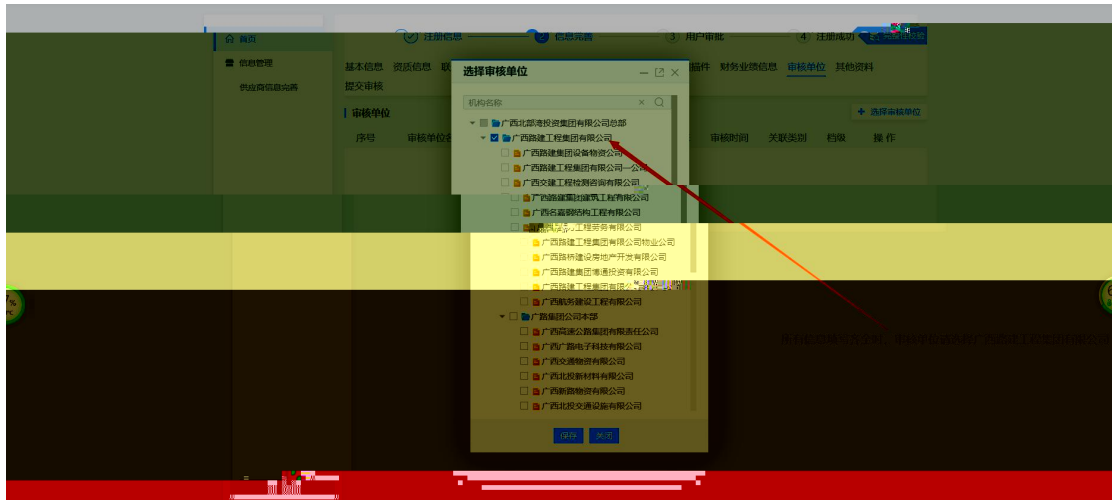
首页
信息管理
供应商信息完善

注册信息
信息完善
3 用户审批
4 注册成功

基本信息 资质信息 联 附件 财务业绩信息 审核单位 其他资料
提交审核

审核单位
+ 选择审核单位
序号 审核单位名 审核时间 关联类别 档级 操作

选择审核单位
机构名称
广西北部湾投资集团有限公司总部
广西路建工程集团有限公司
广西路建集团设备物资公司
广西路建工程集团有限公司一公司
广西交建工程检测咨询有限公司
广西路建集团建筑工程有限公司
广西名嘉钢结构工程有限公司
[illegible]工程劳务有限公司
广西路建工程集团有限公司物业公司
广西路桥建设房地产开发有限公司
广西路建集团博通投资有限公司
广西路建工程集团有限公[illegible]
广西航务建设工程有限公司
广路集团公司本部
广西高速公路集团有限责任公司
广西广路电子科技有限公司
广西交通物资有限公司
广西北投新材料有限公司
广西新路物资有限公司
广西北投交通设施有限公司
保存 关闭

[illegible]